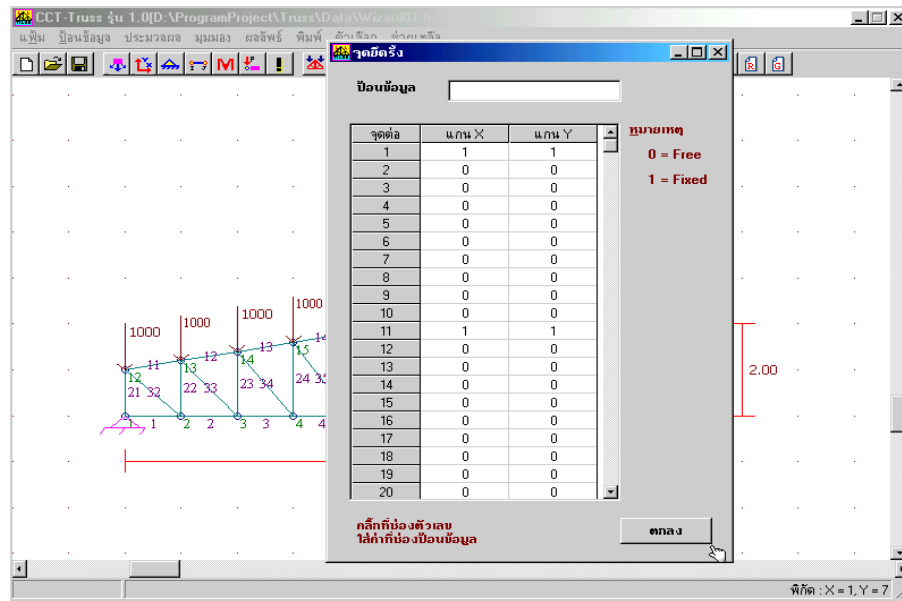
CCT-Truss รุ่น 1.0[D:\ProgramProject\Truss\Data\Wizard01.

แฟ้ม ป้อนข้อมูล ประมวลผล มุมมอง ผลลัพธ์ พิมพ์ ตัวเลือก ช่วยเหลือ

จุดยึดรั้ง

ป้อนข้อมูล

| จุดต่อ | แกน X | แกน Y |
|---|---|---|
| 1 | 1 | 1 |
| 2 | 0 | 0 |
| 3 | 0 | 0 |
| 4 | 0 | 0 |
| 5 | 0 | 0 |
| 6 | 0 | 0 |
| 7 | 0 | 0 |
| 8 | 0 | 0 |
| 9 | 0 | 0 |
| 10 | 0 | 0 |
| 11 | 1 | 1 |
| 12 | 0 | 0 |
| 13 | 0 | 0 |
| 14 | 0 | 0 |
| 15 | 0 | 0 |
| 16 | 0 | 0 |
| 17 | 0 | 0 |
| 18 | 0 | 0 |
| 19 | 0 | 0 |
| 20 | 0 | 0 |

หมายเหตุ
0 = Free
1 = Fixed

คลิ๊กที่ช่องตัวเลข
ใส่ค่าที่ช่องป้อนข้อมูล

ตกลง

1000 1000 1000 1000
11 12 13 14
12 13 14 15
21 32 22 33 23 34 24 32
1 2 3 4
1 2 2 3 3 4 4

2.00

พิกัด : X = 1, Y = 7